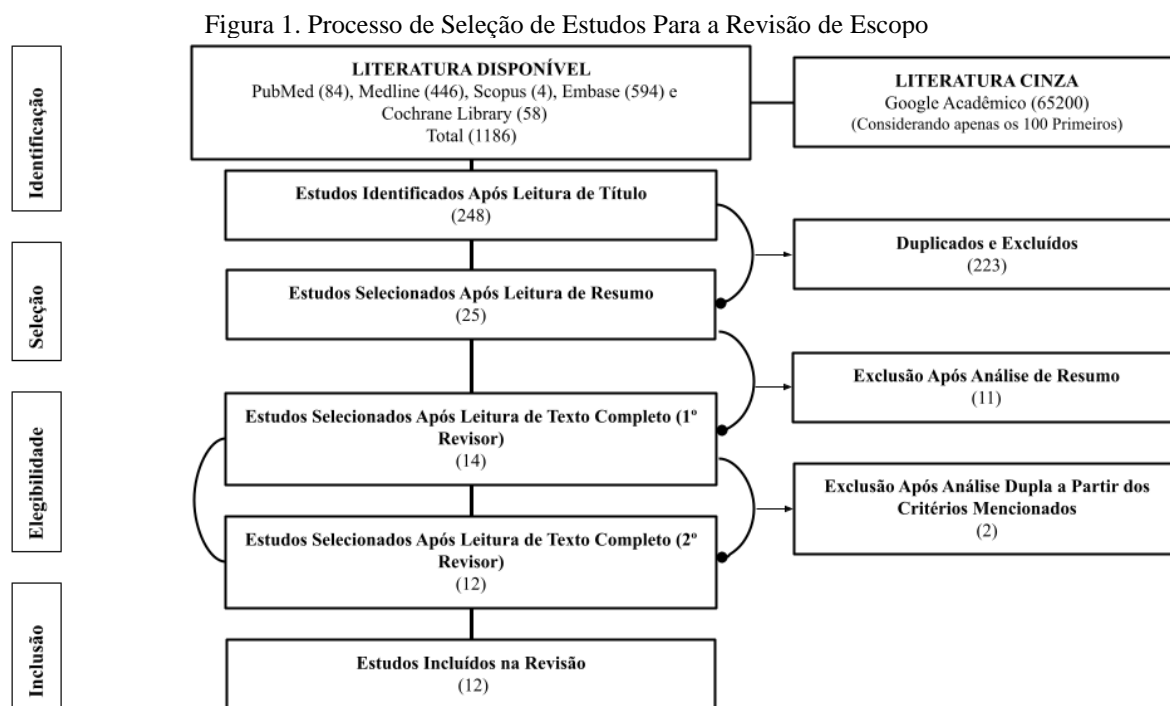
Figura 1. Processo de Seleção de Estudos Para a Revisão de Escopo

Identificação

LITERATURA DISPONÍVEL
PubMed (84), Medline (446), Scopus (4), Embase (594) e Cochrane Library (58)
Total (1186)

LITERATURA CINZA
Google Acadêmico (65200)
(Considerando apenas os 100 Primeiros)

Estudos Identificados Após Leitura de Título
(248)

Duplicados e Excluídos
(223)

Seleção

Estudos Selecionados Após Leitura de Resumo
(25)

Exclusão Após Análise de Resumo
(11)

Elegibilidade

Estudos Selecionados Após Leitura de Texto Completo (1º Revisor)
(14)

Exclusão Após Análise Dupla a Partir dos Critérios Mencionados
(2)

Estudos Selecionados Após Leitura de Texto Completo (2º Revisor)
(12)

Inclusão

Estudos Incluídos na Revisão
(12)